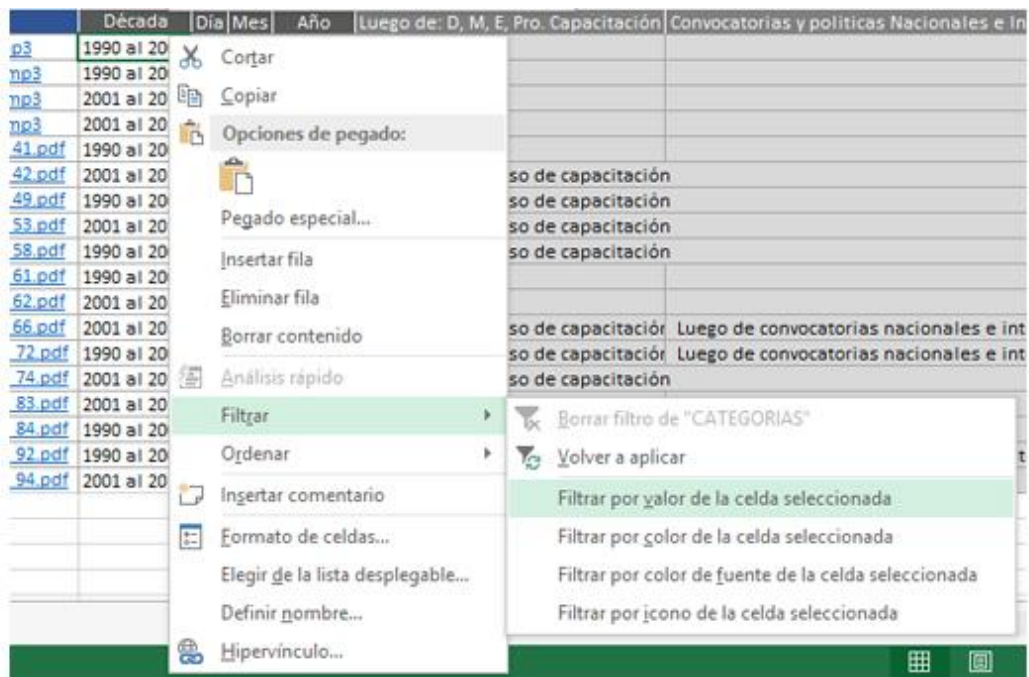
| | Década | Día | Mes | Año | Luego de: D, M, E, Pro. Capacitación | Convocatorias y políticas Nacionales e In |
|---|---|---|---|---|---|---|
| p3 | 1990 al 20 | | | | | |
| np3 | 1990 al 20 | | | | | |
| np3 | 2001 al 20 | | | | | |
| np3 | 2001 al 20 | | | | | |
| 41.pdf | 1990 al 20 | | | | | |
| 42.pdf | 2001 al 20 | | | | so de capacitación | |
| 49.pdf | 1990 al 20 | | | | so de capacitación | |
| 53.pdf | 2001 al 20 | | | | so de capacitación | |
| 58.pdf | 1990 al 20 | | | | so de capacitación | |
| 61.pdf | 1990 al 20 | | | | | |
| 62.pdf | 2001 al 20 | | | | | |
| 66.pdf | 2001 al 20 | | | | so de capacitaciór | Luego de convocatorias nacionales e int |
| 72.pdf | 1990 al 20 | | | | so de capacitaciór | Luego de convocatorias nacionales e int |
| 74.pdf | 2001 al 20 | | | | so de capacitación | |
| 83.pdf | 2001 al 20 | | | | | |
| 84.pdf | 1990 al 20 | | | | | |
| 92.pdf | 1990 al 20 | | | | | t |
| 94.pdf | 2001 al 20 | | | | | |

Cortar
Copiar
Opciones de pegado:
Pegado especial...
Insertar fila
Eliminar fila
Borrar contenido
Análisis rápido
Filtrar
Ordenar
Insertar comentario
Formato de celdas...
Elegir de la lista desplegable...
Definir nombre...
Hipervínculo...

Borrar filtro de "CATEGORIAS"
Volver a aplicar
Filtrar por valor de la celda seleccionada
Filtrar por color de la celda seleccionada
Filtrar por color de fuente de la celda seleccionada
Filtrar por icono de la celda seleccionada